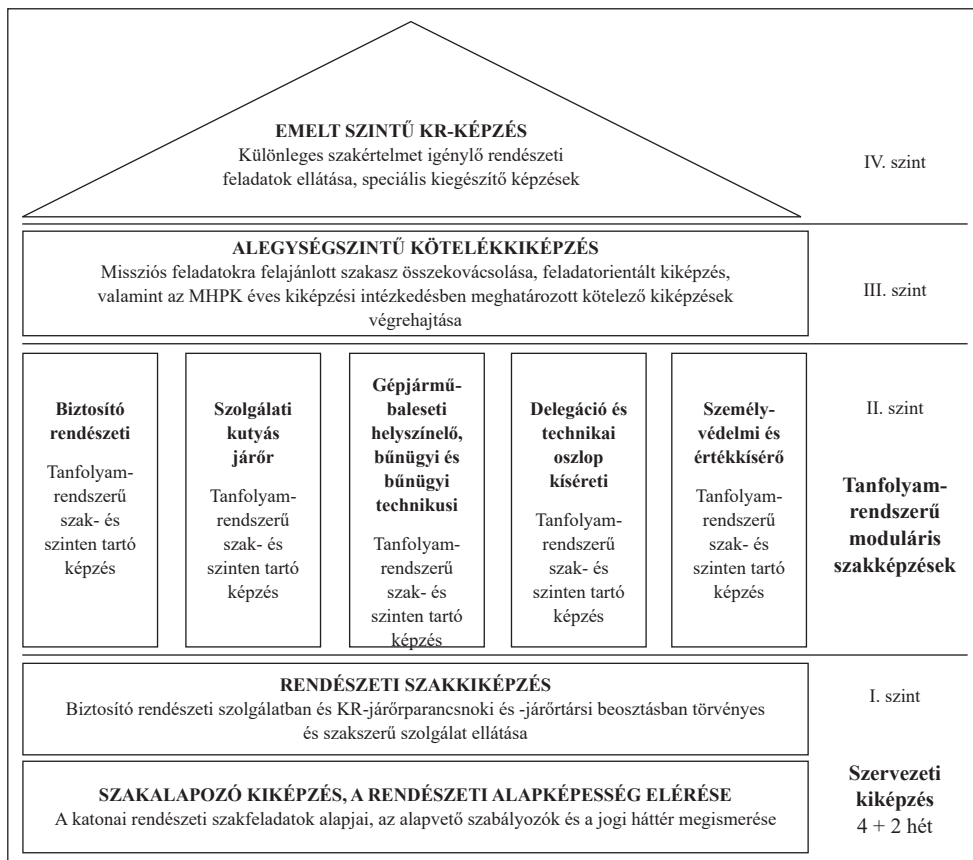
EMELT SZINTŰ KR-KÉPZÉS
Különleges szakértelmet igénylő rendészeti feladatok ellátása, speciális kiegészítő képzések

IV. szint

ALEGYSÉGSZINTŰ KÖTELÉKKIKÉPZÉS
Missziós feladatokra felajánlott szakasz összekovácsolása, feladatorientált kiképzés, valamint az MHPK éves kiképzési intézkedésben meghatározott kötelező kiképzések végrehajtása

III. szint

Biztosító rendészeti
Tanfolyamrendszerű szak- és szinten tartó képzés

Szolgálati kutyás járőr
Tanfolyamrendszerű szak- és szinten tartó képzés

Gépjárműbaleseti helyszínelő, bűnügyi és bűnügyi technikusi
Tanfolyamrendszerű szak- és szinten tartó képzés

Delegáció és technikai oszlop kíséreti
Tanfolyamrendszerű szak- és szinten tartó képzés

Személyvédelmi és értékkísérő
Tanfolyamrendszerű szak- és szinten tartó képzés

II. szint

Tanfolyamrendszerű moduláris szakképzések

RENDÉSZETI SZAKKIKÉPZÉS
Biztosító rendészeti szolgálatban és KR-járőrparancsnoki és -járőrtársi beosztásban törvényes és szakszerű szolgálat ellátása

I. szint

SZAKALAPOZÓ KIKÉPZÉS, A RENDÉSZETI ALAPKÉPESSÉG ELÉRÉSE
A katonai rendészeti szakfeladatok alapjai, az alapvető szabályozók és a jogi háttér megismerése

Szervezeti kiképzés
4 + 2 hét